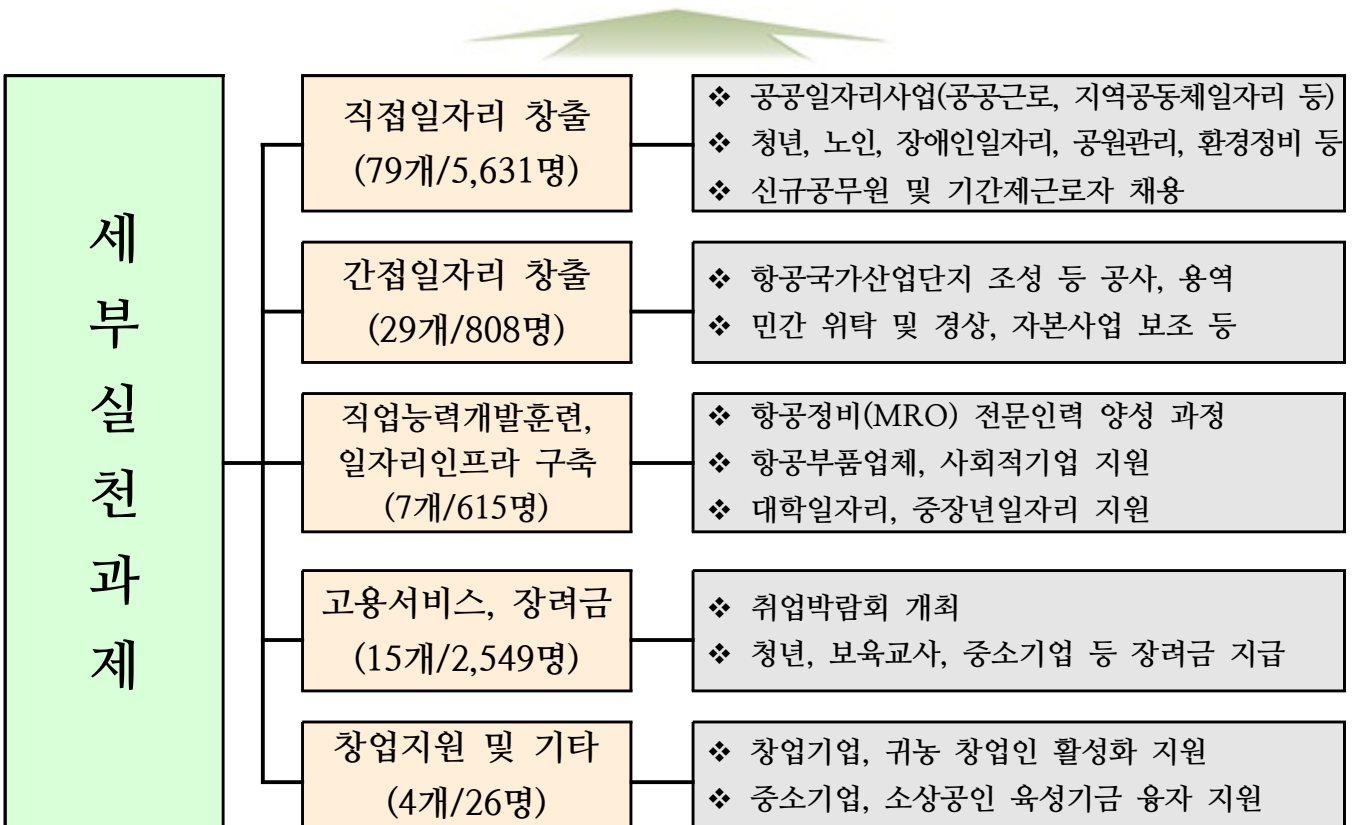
세
부
실
천
과
제

직접일자리 창출
(79개/5,631명)

❖ 공공일자리사업(공공근로, 지역공동체일자리 등)
❖ 청년, 노인, 장애인일자리, 공원관리, 환경정비 등
❖ 신규공무원 및 기간제근로자 채용

간접일자리 창출
(29개/808명)

❖ 항공국가산업단지 조성 등 공사, 용역
❖ 민간 위탁 및 경상, 자본사업 보조 등

직업능력개발훈련, 일자리인프라 구축
(7개/615명)

❖ 항공정비(MRO) 전문인력 양성 과정
❖ 항공부품업체, 사회적기업 지원
❖ 대학일자리, 중장년일자리 지원

고용서비스, 장려금
(15개/2,549명)

❖ 취업박람회 개최
❖ 청년, 보육교사, 중소기업 등 장려금 지급

창업지원 및 기타
(4개/26명)

❖ 창업기업, 귀농 창업인 활성화 지원
❖ 중소기업, 소상공인 육성기금 융자 지원